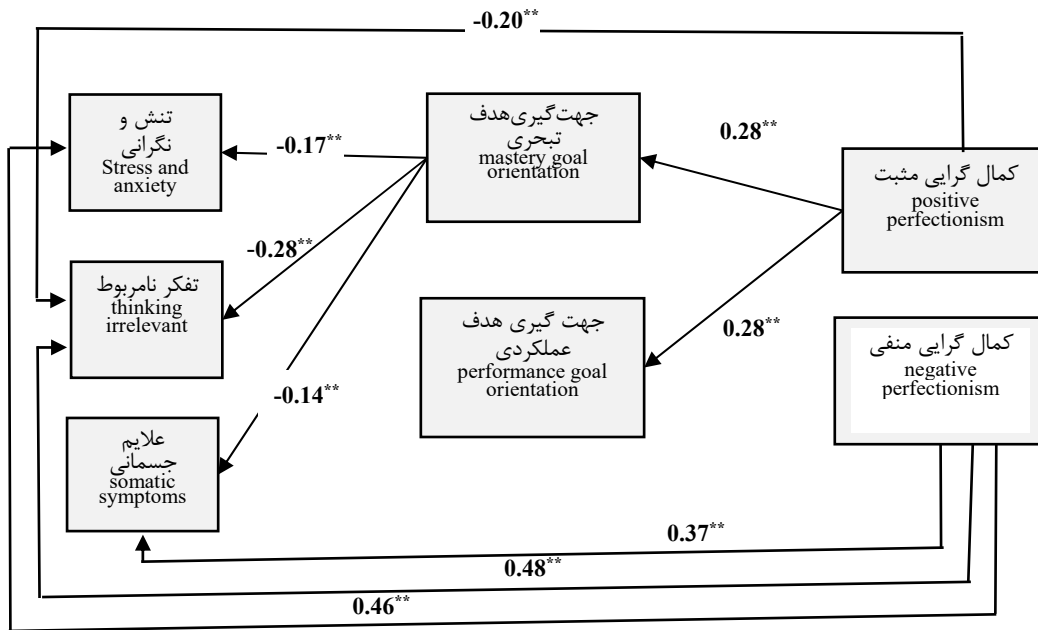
$-0.20^{**}$

تنش و نگرانی
Stress and anxiety

$-0.17^{**}$

جهت‌گیری‌هدف تبحری
mastery goal orientation

$0.28^{**}$

کمال گرایی مثبت
positive perfectionism

$-0.28^{**}$

تفکر نامربوط
thinking irrelevant

جهت گیری هدف عملکردی
performance goal orientation

$0.28^{**}$

کمال گرایی منفی
negative perfectionism

$-0.14^{**}$

علایم جسمانی
somatic symptoms

$0.37^{**}$

$0.48^{**}$

$0.46^{**}$